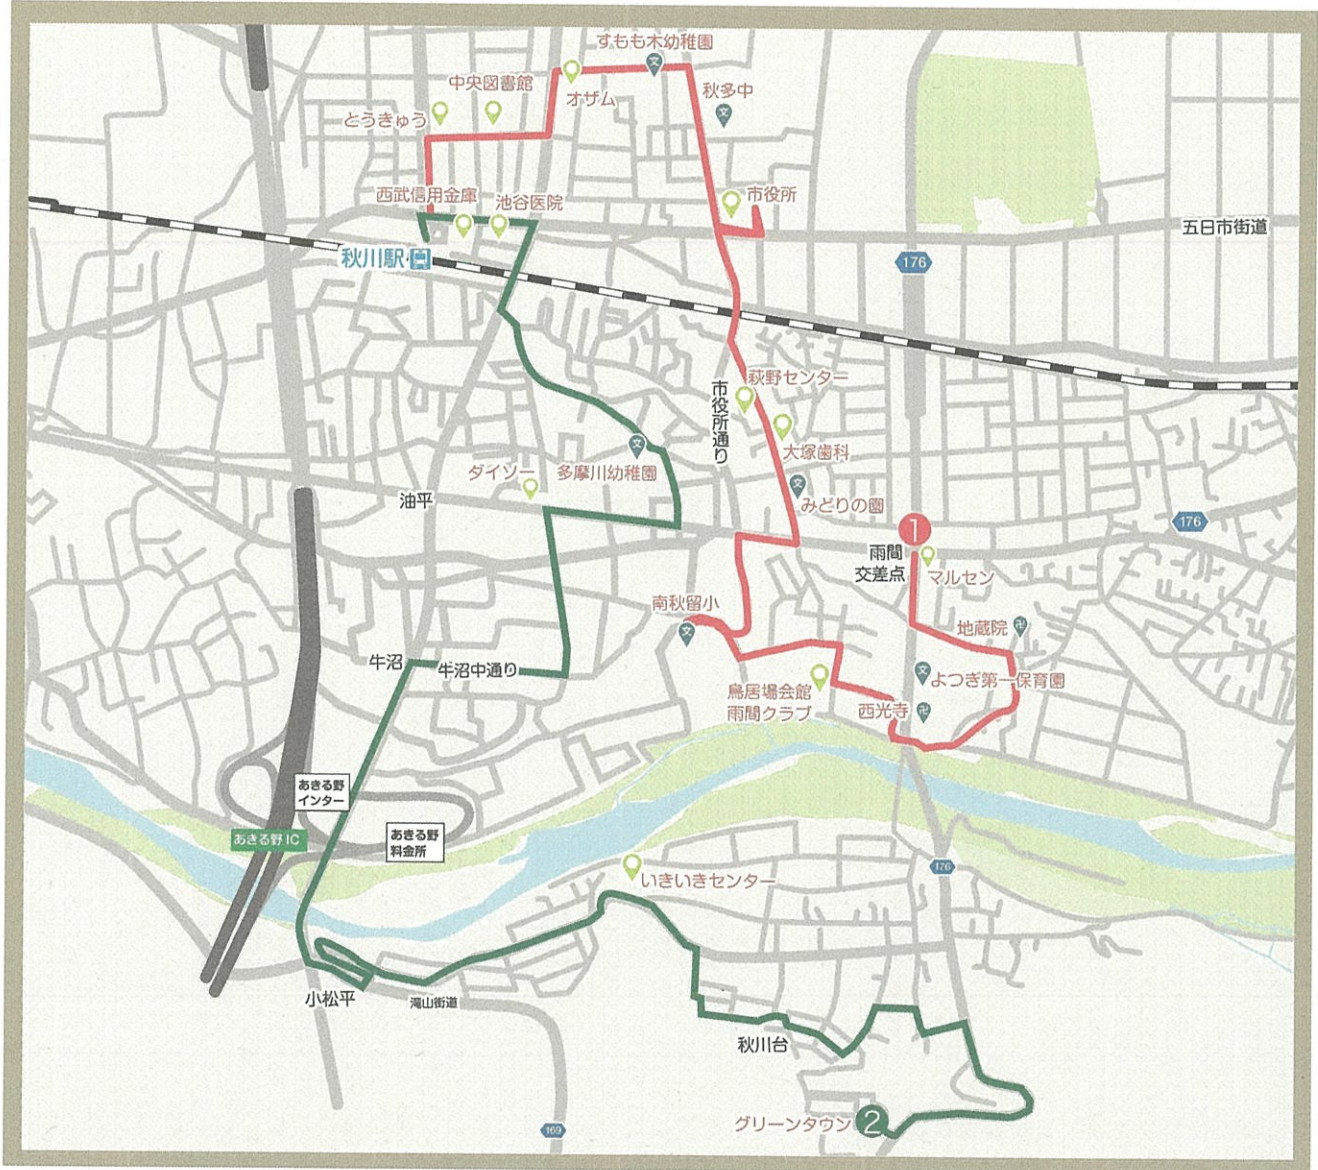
すもも木幼稚園
中央図書館
オザム
秋多中
とうきゅう
市役所
西武信用金庫
池谷医院
五日市街道
秋川駅
176
萩野センター
市役所通り
大塚歯科
ダイソー
多摩川幼稚園
みどりの園
油平
1
176
雨間交差点
マルセン
南秋留小
地蔵院
牛沼
牛沼中通り
よつぎ第一保育園
鳥居場会館
雨間クラブ
西光寺
あきる野インター
あきる野料金所
あきる野IC
いきいきセンター
176
小松平
滝山街道
秋川台
169
グリーンタウン
2